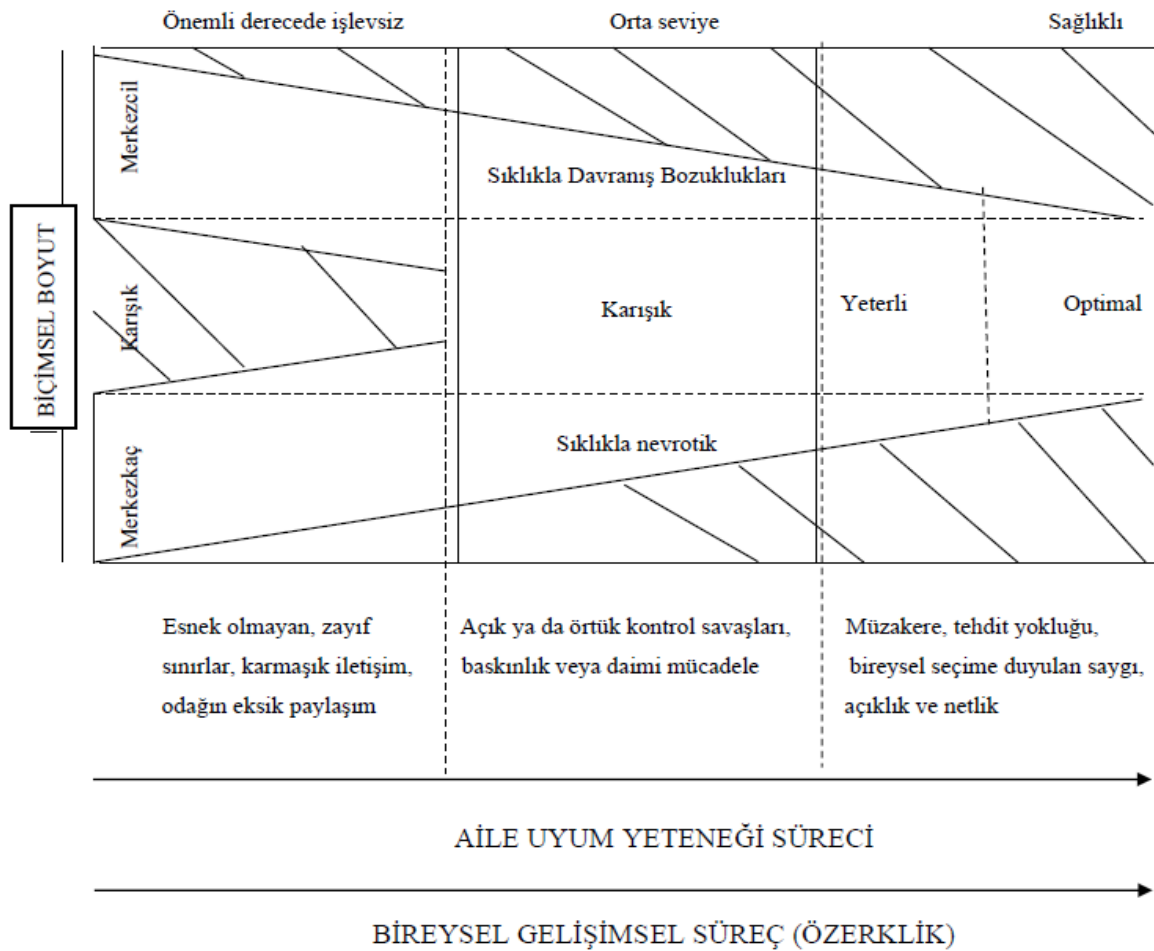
Önemli derecede işlevsiz

Orta seviye

Sağlıklı

BİÇİMSEL BOYUT

Merkezcil

Sıklıkla Davranış Bozuklukları

Karışık

Karışık

Yeterli

Optimal

Merkezkaç

Sıklıkla nevrotik

Esnek olmayan, zayıf sınırlar, karmaşık iletişim, odağın eksik paylaşım

Açık ya da örtük kontrol savaşları, baskınlık veya daimi mücadele

Müzakere, tehdit yokluğu, bireysel seçime duyulan saygı, açıklık ve netlik

AİLE UYUM YETENEĞİ SÜRECİ

BİREYSEL GELİŞİMSEL SÜREÇ (ÖZERKLİK)